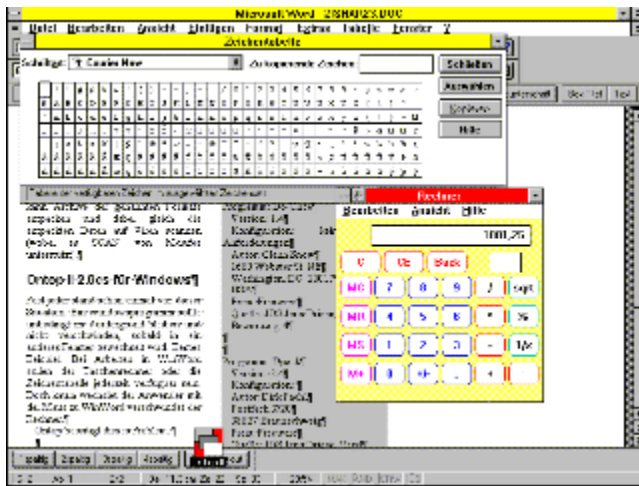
Microsoft Word - 2ISHA023.DOC

Datei Bearbeiten Ansicht Einfügen Format Extras Tabelle Fenster ?

Zeichentabelle

Schriftart: Courier New

Schließen

Auswählen

Kopieren

Hilfe

Rechner

Bearbeiten Ansicht ?

1001,25

C

CE

Back

MC

7

8

9

/

sqrt

MR

4

5

6

*

%

MS

1

2

3

-

1/x

M+

0

+/-

.

+

=

Ontop-II 2.0cs für Windows

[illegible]